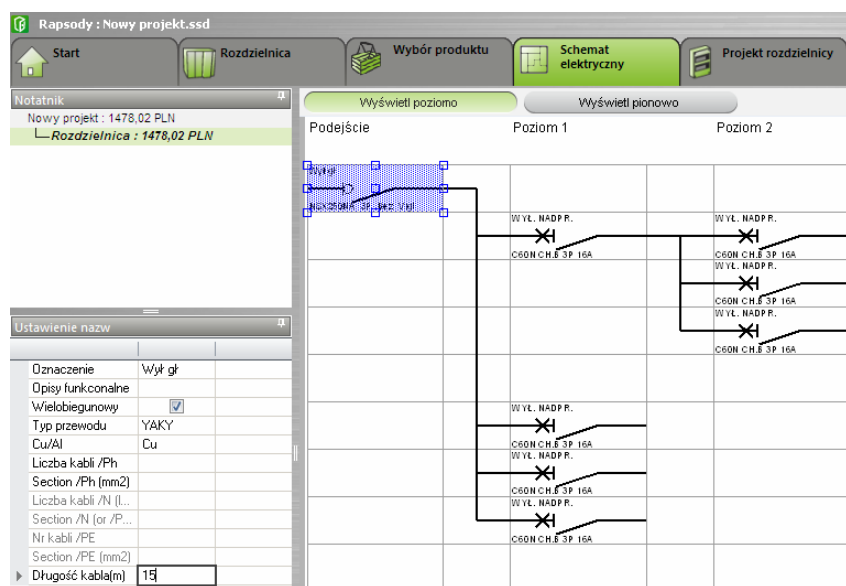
Rapsody : Nowy projekt.ssd

Start
Rozdzielnica
Wybór produktu
Schemat elektryczny
Projekt rozdzielnicy

Notatnik
Nowy projekt : 1478,02 PLN
Rozdzielnica : 1478,02 PLN

Wyświetl poziomo
Wyświetl pionowo

Podejście
Poziom 1
Poziom 2

Wył gł
INS250 3P Wył. Wył

WYŁ. NADPR.
C60N CH.B 3P 16A
WYŁ. NADPR.
C60N CH.B 3P 16A
WYŁ. NADPR.
C60N CH.B 3P 16A
WYŁ. NADPR.
C60N CH.B 3P 16A
WYŁ. NADPR.
C60N CH.B 3P 16A
WYŁ. NADPR.
C60N CH.B 3P 16A
WYŁ. NADPR.
C60N CH.B 3P 16A

Ustawienie nazw

| | |
|---|---|
| Oznaczenie | Wył gł |
| Opisy funkcjonalne | |
| Wielobiegunowy | ☑ |
| Typ przewodu | YAKY |
| Cu/Al | Cu |
| Liczba kabli /Ph | |
| Section /Ph (mm2) | |
| Liczba kabli /N (l... | |
| Section /N (or /P... | |
| Nr kabli /PE | |
| Section /PE (mm2) | |
| Długość kabla(m) | 15 |